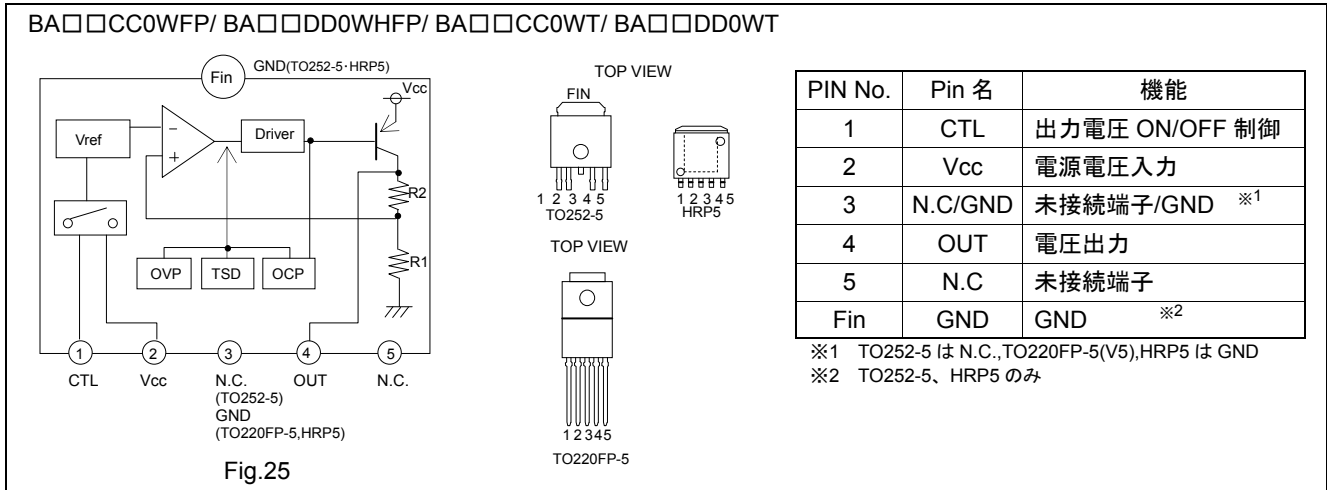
BA□□CC0WFP/ BA□□DD0WHFP/ BA□□CC0WT/ BA□□DD0WT

Fin GND(TO252-5·HRP5)

Vcc

Vref

−

+

Driver

R2

R1

OVP TSD OCP

1 CTL
2 Vcc
3 N.C. (TO252-5) GND (TO220FP-5,HRP5)
4 OUT
5 N.C.

Fig.25

TOP VIEW

FIN

1 2 3 4 5
TO252-5

1 2 3 4 5
HRP5

TOP VIEW

12345
TO220FP-5

| PIN No. | Pin 名 | 機能 |
|---|---|---|
| 1 | CTL | 出力電圧 ON/OFF 制御 |
| 2 | Vcc | 電源電圧入力 |
| 3 | N.C/GND | 未接続端子/GND ※1 |
| 4 | OUT | 電圧出力 |
| 5 | N.C | 未接続端子 |
| Fin | GND | GND ※2 |

※1 TO252-5 は N.C.,TO220FP-5(V5),HRP5 は GND
※2 TO252-5、HRP5 のみ